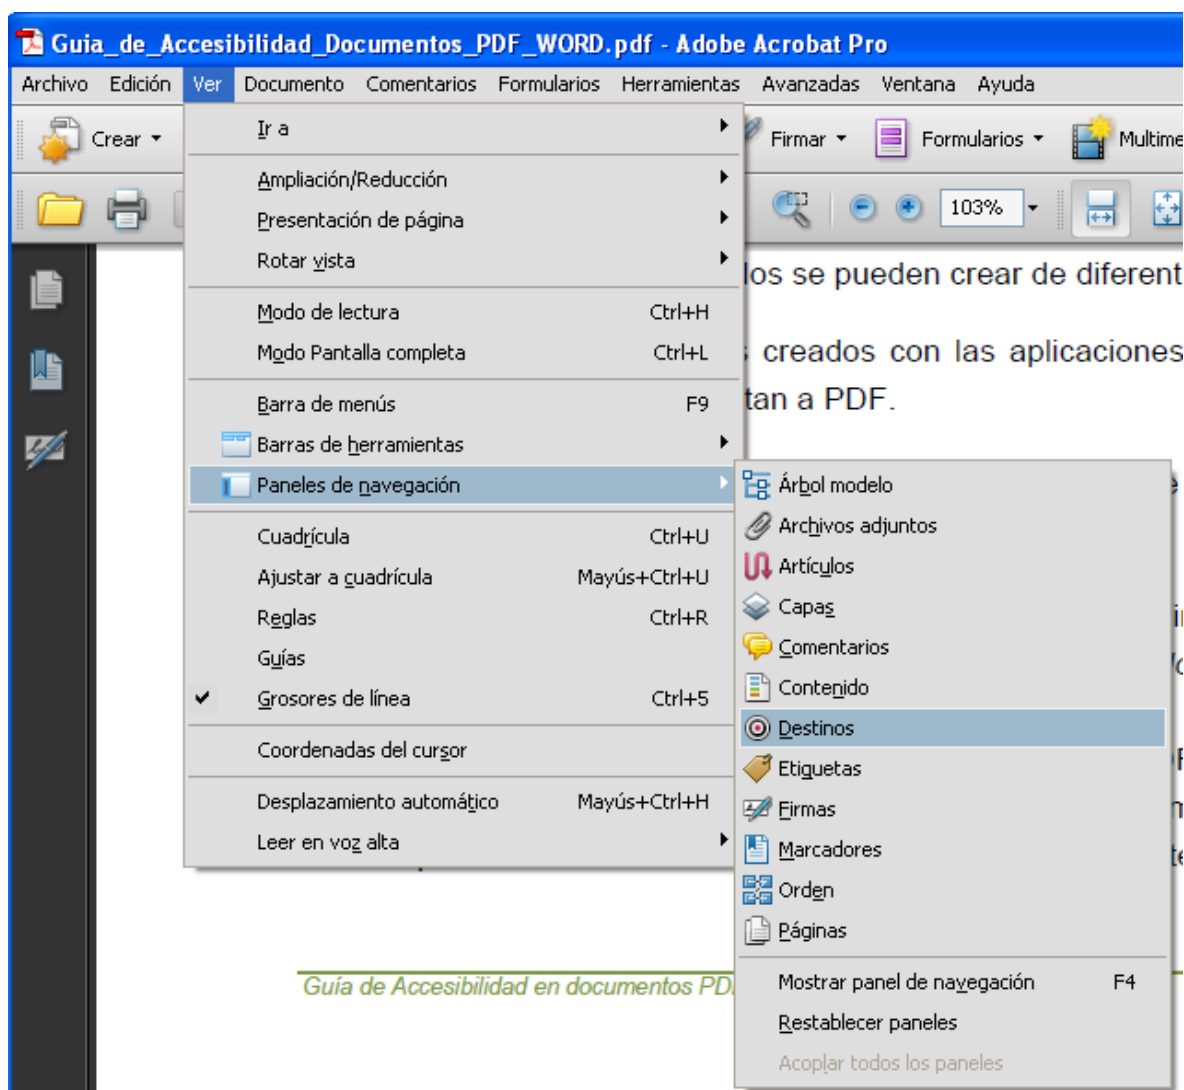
Guia_de_Accesibilidad_Documentos_PDF_WORD.pdf - Adobe Acrobat Pro

Archivo Edición Ver Documento Comentarios Formularios Herramientas Avanzadas Ventana Ayuda

Crear

Firmar Formularios Multime

103%

Ir a
Ampliación/Reducción
Presentación de página
Rotar vista
Modo de lectura Ctrl+H
Modo Pantalla completa Ctrl+L
Barra de menús F9
Barras de herramientas
Paneles de navegación
Cuadrícula Ctrl+U
Ajustar a cuadrícula Mayús+Ctrl+U
Reglas Ctrl+R
Guías
Grosores de línea Ctrl+5
Coordenadas del cursor
Desplazamiento automático Mayús+Ctrl+H
Leer en voz alta

Árbol modelo
Archivos adjuntos
Artículos
Capas
Comentarios
Contenido
Destinos
Etiquetas
Firmas
Marcadores
Orden
Páginas
Mostrar panel de navegación F4
Restablecer paneles
Acoplar todos los paneles

los se pueden crear de diferent
creados con las aplicaciones
tan a PDF.

Guía de Accesibilidad en documentos PDI